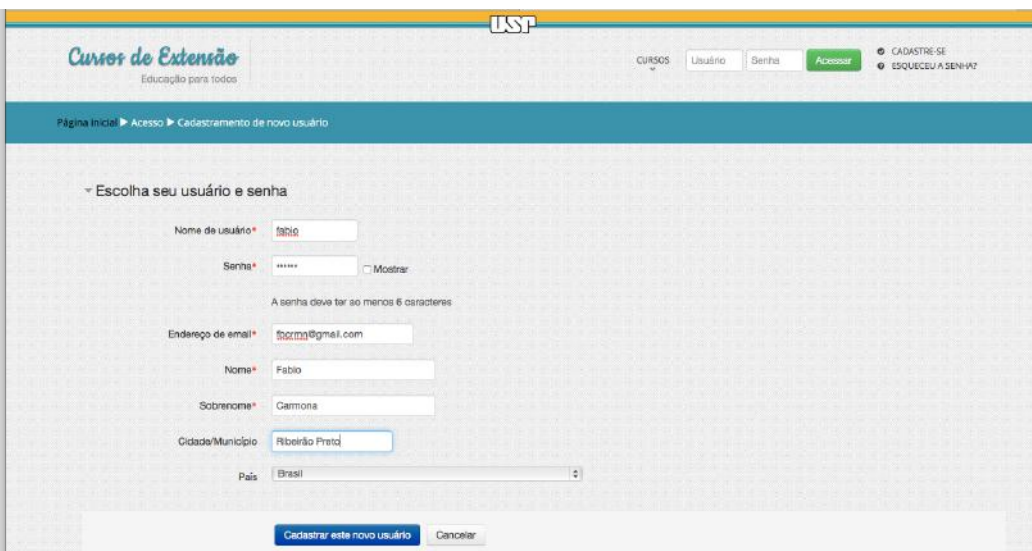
USP

Cursos de Extensão
Educação para todos

CURSOS Usuário Senha Acessar

CADASTRE-SE
ESQUECEU A SENHA?

Página inicial ▶ Acesso ▶ Cadastramento de novo usuário

Escolha seu usuário e senha

Nome de usuário* fabio

Senha* ****** Mostrar

A senha deve ter ao menos 6 caracteres

Endereço de email* fbcrmn@gmail.com

Nome* Fabio

Sobrenome* Carmona

Cidade/Município Ribeirão Preto

País Brasil

Cadastrar este novo usuário Cancelar